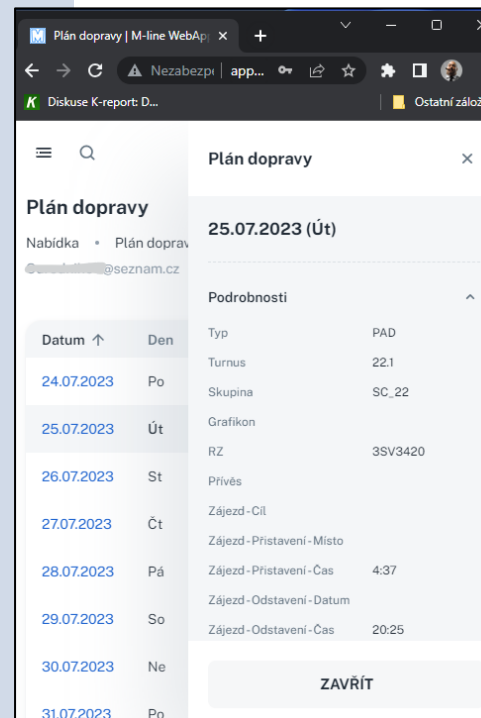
Plán dopravy | M-line WebApp ×
Nezabezp | app...
Diskuse K-report: D...
Ostatní zálož

Plán dopravy
Nabídka • Plán doprav
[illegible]@seznam.cz

| Datum ↑ | Den |
|---|---|
| 24.07.2023 | Po |
| 25.07.2023 | Út |
| 26.07.2023 | St |
| 27.07.2023 | Čt |
| 28.07.2023 | Pá |
| 29.07.2023 | So |
| 30.07.2023 | Ne |
| 31.07.2023 | Po |

Plán dopravy ×

25.07.2023 (Út)

Podrobnosti

| | |
|---|---|
| Typ | PAD |
| Turnus | 22.1 |
| Skupina | SC_22 |
| Grafikon | |
| RZ | 3SV3420 |
| Přívěs | |
| Zájezd - Cíl | |
| Zájezd - Přistavení - Místo | |
| Zájezd - Přistavení - Čas | 4:37 |
| Zájezd - Odstavení - Datum | |
| Zájezd - Odstavení - Čas | 20:25 |

ZAVŘÍT